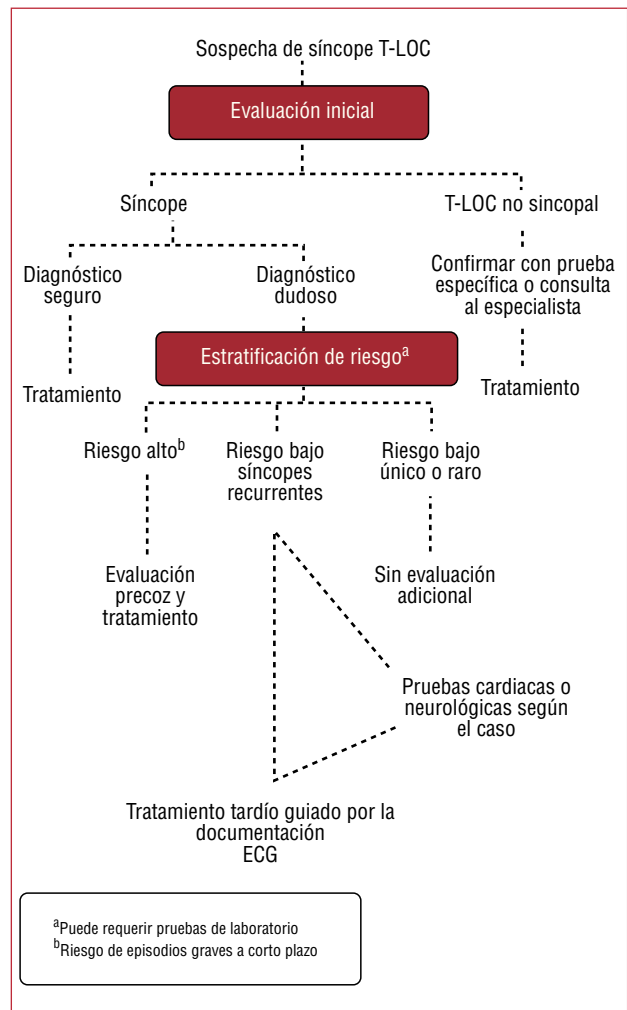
Sospecha de síncope T-LOC

Evaluación inicial

Síncope

T-LOC no sincopal

Diagnóstico seguro

Diagnóstico dudoso

Confirmar con prueba específica o consulta al especialista

Estratificación de riesgo$^{a}$

Tratamiento

Tratamiento

Riesgo alto$^{b}$

Riesgo bajo síncopes recurrentes

Riesgo bajo único o raro

Evaluación precoz y tratamiento

Sin evaluación adicional

Pruebas cardiacas o neurológicas según el caso

Tratamiento tardío guiado por la documentación ECG

$^{a}$Puede requerir pruebas de laboratorio
$^{b}$Riesgo de episodios graves a corto plazo